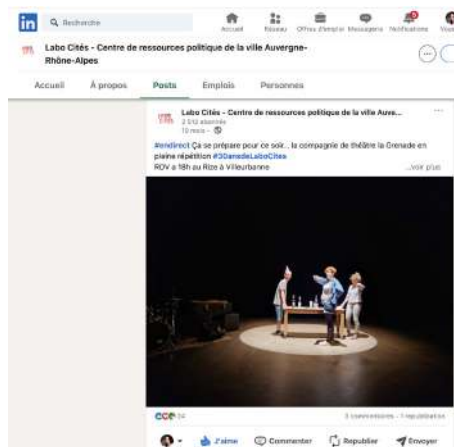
in Rechercher
Accueil Réseau Offres d'emploi Messagerie Notifications Vous

Labo Cités - Centre de ressources politique de la ville Auvergne-Rhône-Alpes

Accueil À propos Posts Emplois Personnes

Labo Cités - Centre de ressources politique de la ville Auve...
2 512 abonnés
10 mois

#endirect Ça se prépare pour ce soir... la compagnie de théâtre la Grenade en pleine répétition #30ansdeLaboCites
RDV à 18h au Rize à Villeurbanne ...voir plus

34 3 commentaires · 1 republication

J'aime Commenter Republier Envoyer